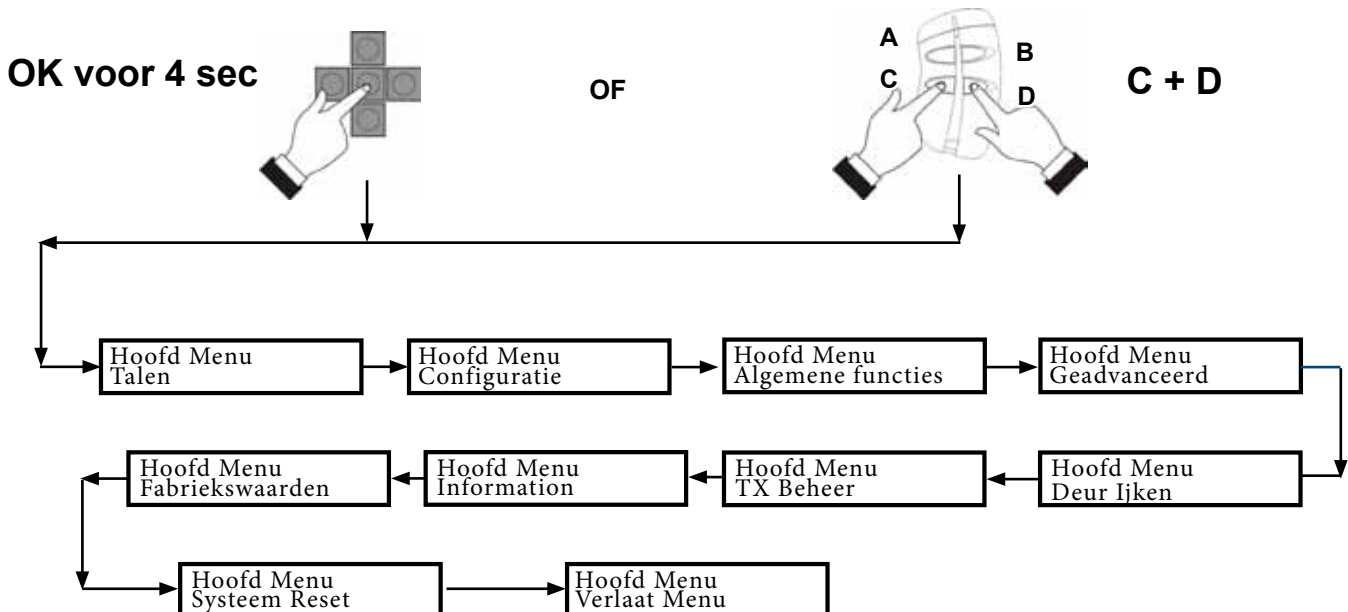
OK voor 4 sec

OF

A
B
C
D

C + D

Hoofd Menu
Talen

Hoofd Menu
Configuratie

Hoofd Menu
Algemene functies

Hoofd Menu
Geadvanceerd

Hoofd Menu
Deur Ijken

Hoofd Menu
TX Beheer

Hoofd Menu
Information

Hoofd Menu
Fabriekswaarden

Hoofd Menu
Systeem Reset

Hoofd Menu
Verlaat Menu